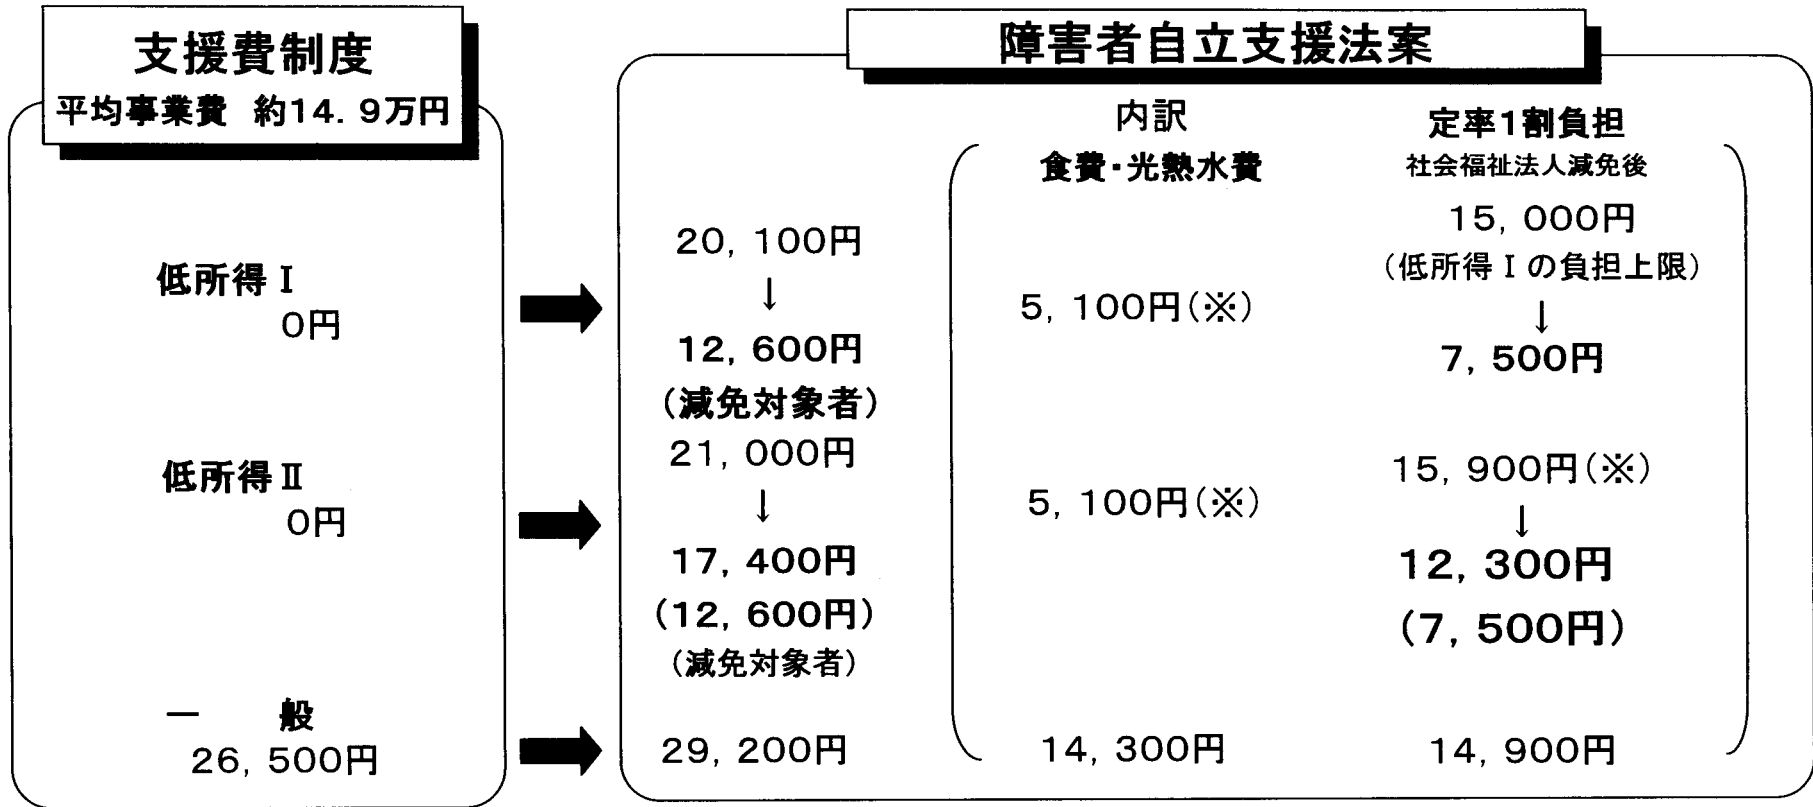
支援費制度
平均事業費　約14．9万円

低所得Ⅰ
0円

低所得Ⅱ
0円

一　般
26，500円

障害者自立支援法案

内訳
食費・光熱水費

定率1割負担
社会福祉法人減免後

20，100円
↓
12，600円
（減免対象者）

5，100円（※）

15，000円
（低所得Ⅰの負担上限）
↓
7，500円

21，000円
↓
17，400円
（12，600円）
（減免対象者）

5，100円（※）

15，900円（※）
↓
12，300円
（7，500円）

29，200円

14，300円

14，900円